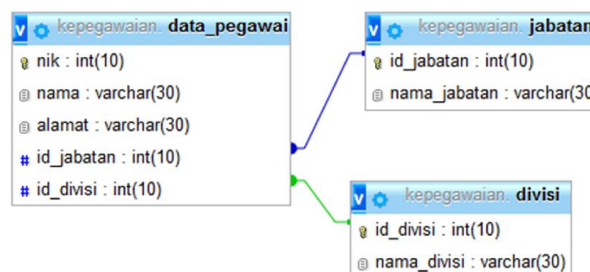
kepegawaian. data_pegawai
nik : int(10)
nama : varchar(30)
alamat : varchar(30)
id_jabatan : int(10)
id_divisi : int(10)

kepegawaian. jabatan
id_jabatan : int(10)
nama_jabatan : varchar(30

kepegawaian. divisi
id_divisi : int(10)
nama_divisi : varchar(30)